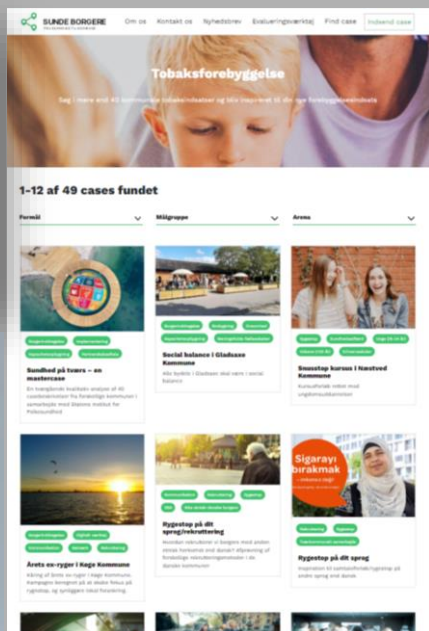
SUNDE BORGERE

Om os Kontakt os Nyhedsbrev Evalueringsværktøj Find case Indsend case

Tobaksforebyggelse

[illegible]

1-12 af 49 cases fundet

Formål

Målgruppe

Arena

Sundhed på tværs – en mastercase

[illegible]

Social balance i Gladsaxe Kommune

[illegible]

Snusstop kursus i Næstved Kommune

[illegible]

Årets ex-ryger i Køge Kommune

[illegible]

Rygestop på dit sprog/rekruttering

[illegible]

Sigarayı bırakmak

Rygestop på dit sprog

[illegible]